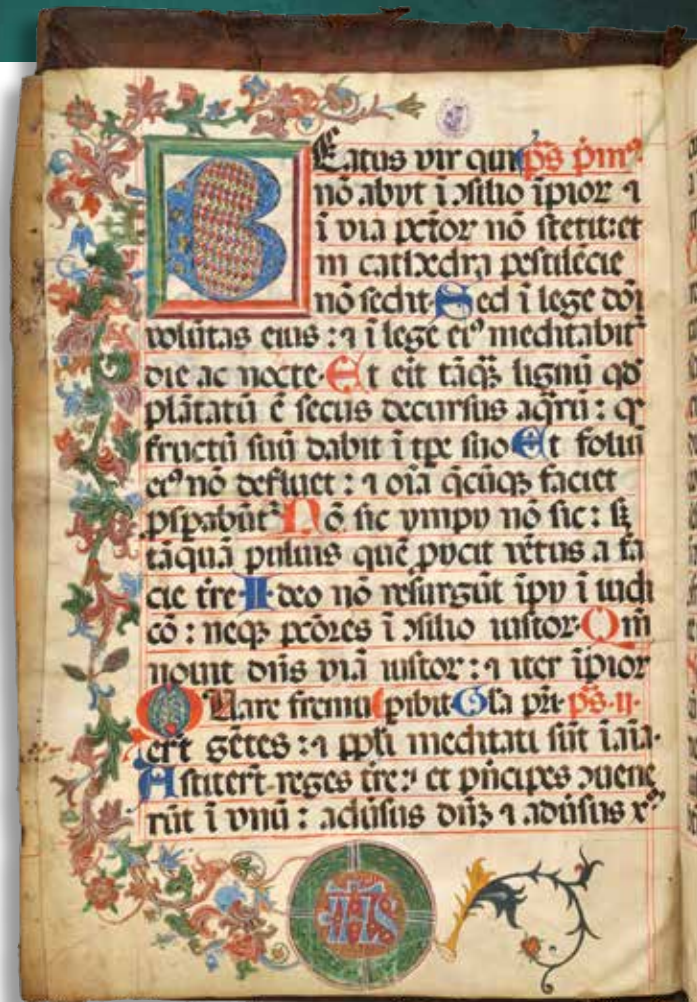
B
Eatus vir qui nō abijt i ɔsilio ipior ꝗ i via pctor nō stetit: et in cathedra pestilēcie nō sedit. Sed i lege dn̄i volūtas eius: ꝗ i lege ei⁹ meditabit die ac nocte. Et erit tāq̄ lignū qḋ plātatū ē secus decursus aquaꝝ: qḋ fructū suū dabit i tpe suo. Et foliū ei⁹ nō defluet: ꝗ oīa q̄cūq̄ faciet pspabūt. Nō sic impij nō sic: sꝫ tāq̄ pulvis quē pręcit vētus a facie tre. Ideo nō resurgūt ipij i iudicio: neq̄ pcōres i ɔsilio iustor. Qm̄ novit dn̄s viā iustor: ꝗ iter ipior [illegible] Quare fremu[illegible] Glīa pri. ps. ij. erūt gētes: ꝗ ppli meditati sūt inania. Astiterūt reges tre: et pncipes ɔvenerūt i vnū: adūsus dn̄m ꝗ adūsus x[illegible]
ps. pm.
IHS